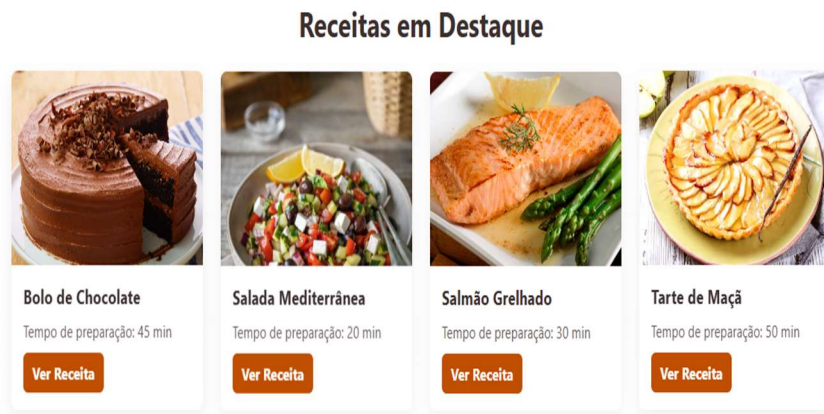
Receitas em Destaque

Bolo de Chocolate

Tempo de preparação: 45 min

Ver Receita

Salada Mediterrânea

Tempo de preparação: 20 min

Ver Receita

Salmão Grelhado

Tempo de preparação: 30 min

Ver Receita

Tarte de Maçã

Tempo de preparação: 50 min

Ver Receita